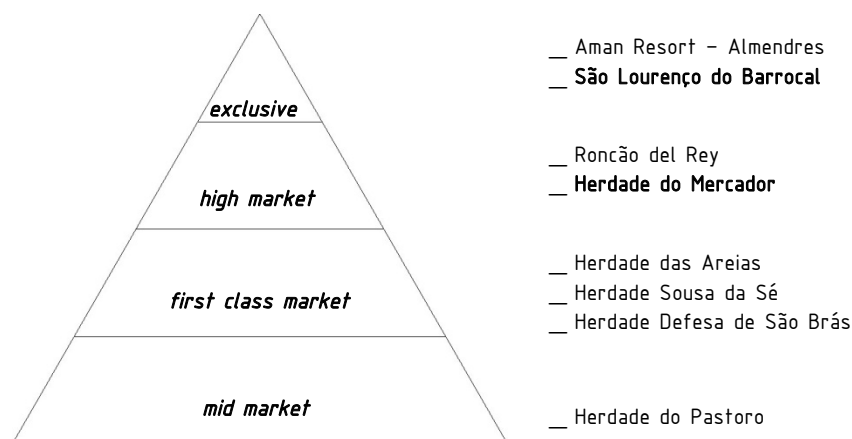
exclusive

high market

first class market

mid market

__ Aman Resort – Almendres
__ São Lourenço do Barrocal

__ Roncão del Rey
__ Herdade do Mercador

__ Herdade das Areias
__ Herdade Sousa da Sé
__ Herdade Defesa de São Brás

__ Herdade do Pastoro